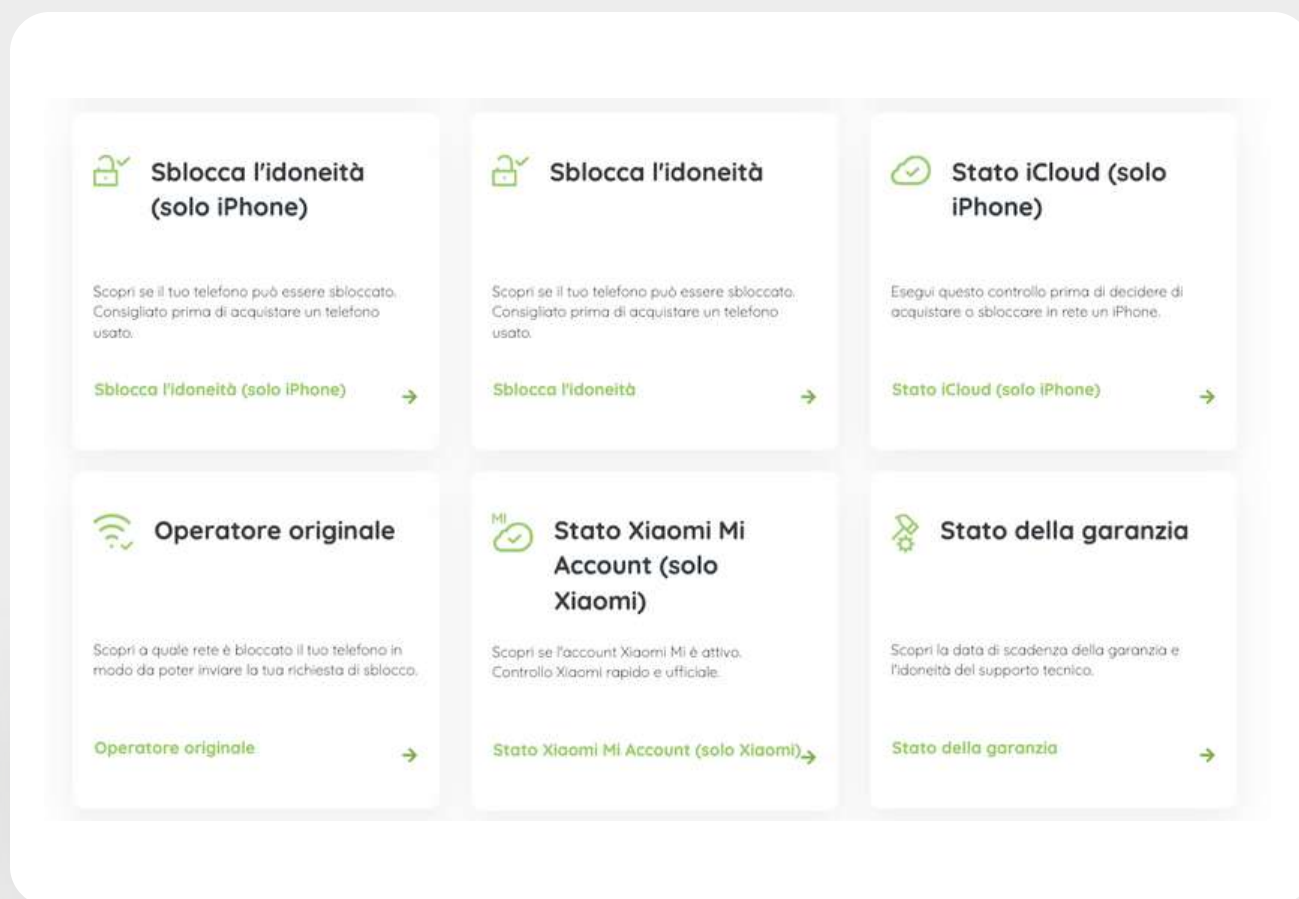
Sblocca l'idoneità (solo iPhone)

Scopri se il tuo telefono può essere sbloccato. Consigliato prima di acquistare un telefono usato.

Sblocca l'idoneità (solo iPhone) →

Sblocca l'idoneità

Scopri se il tuo telefono può essere sbloccato. Consigliato prima di acquistare un telefono usato.

Sblocca l'idoneità →

Stato iCloud (solo iPhone)

Esegui questo controllo prima di decidere di acquistare o sbloccare in rete un iPhone.

Stato iCloud (solo iPhone) →

Operatore originale

Scopri a quale rete è bloccato il tuo telefono in modo da poter inviare la tua richiesta di sblocco.

Operatore originale →

MI

Stato Xiaomi Mi Account (solo Xiaomi)

Scopri se l'account Xiaomi Mi è attivo. Controllo Xiaomi rapido e ufficiale.

Stato Xiaomi Mi Account (solo Xiaomi) →

Stato della garanzia

Scopri la data di scadenza della garanzia e l'idoneità del supporto tecnico.

Stato della garanzia →